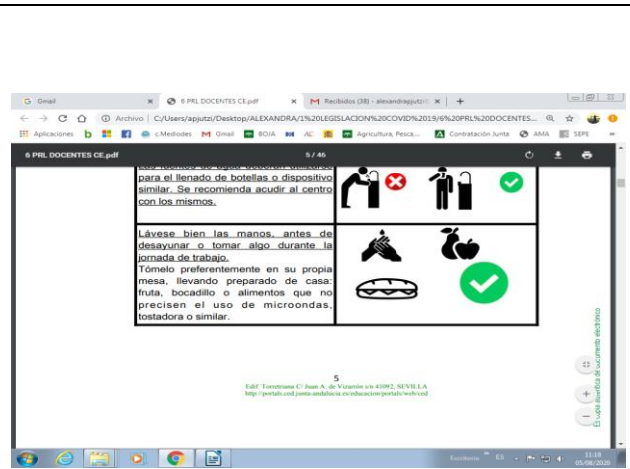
Gmail × 6 PRL DOCENTES CE.pdf × Recibidos (38) - alexandrapjutzi × +

← → C ⌂ ⓘ Archivo | C:/Users/apjutzi/Desktop/ALEXANDRA/1%20LEGISLACION%20COVID%2019/6%20PRL%20DOCENTES...

Aplicaciones b c.Mediodes Gmail BOJA AC Agricultura, Pesca... Contratación Junta AMA SEPE

6 PRL DOCENTES CE.pdf 5 / 46

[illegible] para el llenado de botellas o dispositivo similar. Se recomienda acudir al centro con los mismos.

Lávese bien las manos, antes de desayunar o tomar algo durante la jornada de trabajo.
Tómelo preferentemente en su propia mesa, llevando preparado de casa: fruta, bocadillo o alimentos que no precisen el uso de microondas, tostadora o similar.

5
Edif. Torretriana C/ Juan A. de Vizarrón s/n 41092, SEVILLA
http://portals.ced.junta-andalucia.es/educacion/portals/web/ced

Es copia auténtica de documento electrónico

Escritorio ES 11:18 05/08/2020